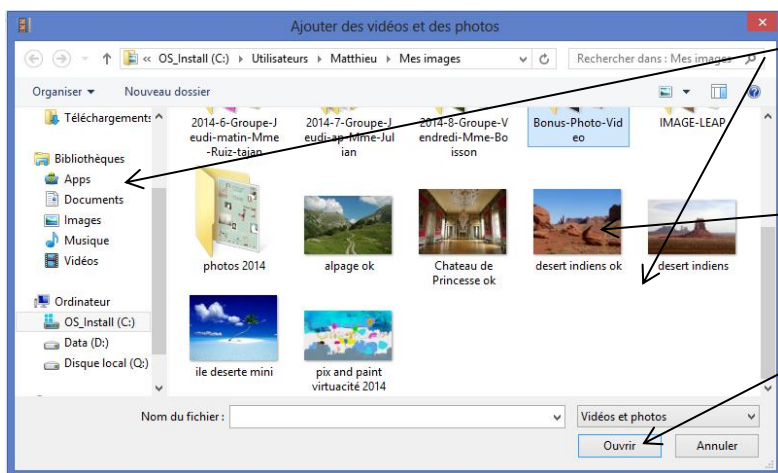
Ajouter des vidéos et des photos

« OS_Install (C:) › Utilisateurs › Matthieu › Mes images

Rechercher dans : Mes images

Organiser ▾ Nouveau dossier

Téléchargements
Bibliothèques
Apps
Documents
Images
Musique
Vidéos
Ordinateur
OS_Install (C:)
Data (D:)
Disque local (Q:)

2014-6-Groupe-Jeudi-matin-Mme-Ruiz-tajan
2014-7-Groupe-Jeudi-ap-Mme-Julian
2014-8-Groupe-Vendredi-Mme-Boisson
Bonus-Photo-Video
IMAGE-LEAP
photos 2014
alpage ok
Chateau de Princesse ok
desert indiens ok
desert indiens
ile deserte mini
pix and paint virtuacité 2014

Nom du fichier :
Vidéos et photos
Ouvrir
Annuler